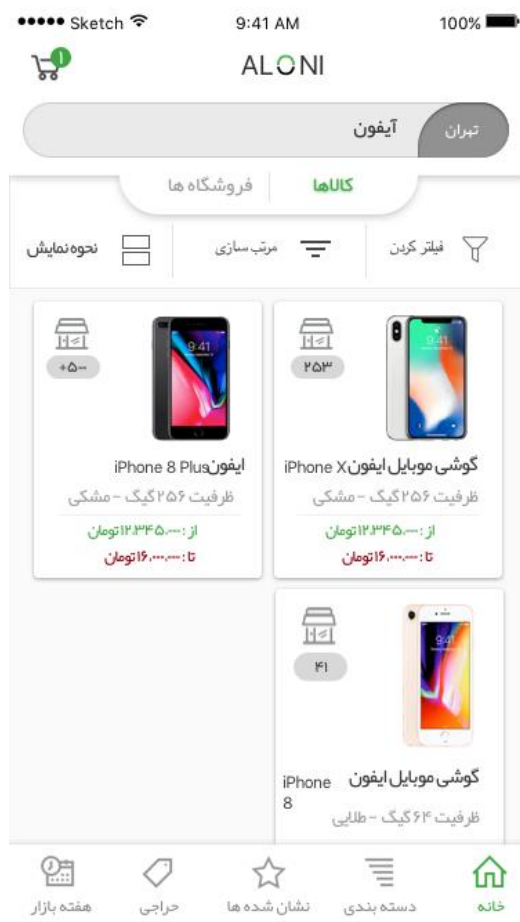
●●●●● Sketch
9:41 AM
100%

1

ALONI

تهران
آیفون

کالاها
فروشگاه ها

فیلتر کردن
مرتب سازی
نحوه نمایش

9:41
۲۵۳
گوشی موبایل ایفون iPhone X
ظرفیت ۲۵۶ گیگ - مشکی
از : ۱۲،۳۴۵،۰۰۰ تومان
تا : ۱۶،۰۰۰،۰۰۰ تومان

9:41
+۵۰۰
ایفون iPhone 8 Plus
ظرفیت ۲۵۶ گیگ - مشکی
از : ۱۲،۳۴۵،۰۰۰ تومان
تا : ۱۶،۰۰۰،۰۰۰ تومان

9:41
۴۱
گوشی موبایل ایفون iPhone 8
ظرفیت ۶۴ گیگ - طلایی

خانه
دسته بندی
نشان شده ها
حراجی
هفته بازار